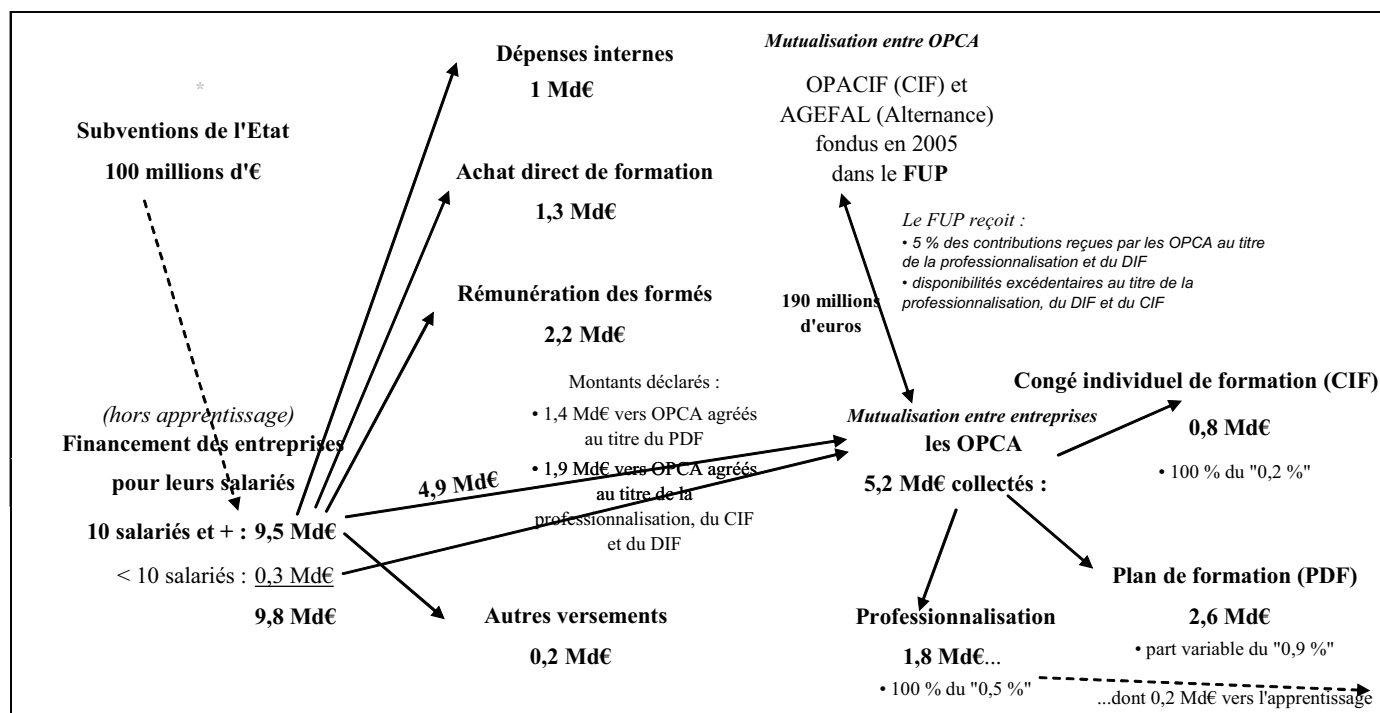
*

Subventions de l'Etat

100 millions d'€

Dépenses internes

1 Md€

Achat direct de formation

1,3 Md€

Rémunération des formés

2,2 Md€

Mutualisation entre OPCA

OPACIF (CIF) et AGEFAL (Alternance) fondus en 2005 dans le FUP

Le FUP reçoit :
• 5 % des contributions reçues par les OPCA au titre de la professionnalisation et du DIF
• disponibilités excédentaires au titre de la professionnalisation, du DIF et du CIF

190 millions d'euros

Montants déclarés :
• 1,4 Md€ vers OPCA agréés au titre du PDF
• 1,9 Md€ vers OPCA agréés au titre de la professionnalisation, du CIF et du DIF

(hors apprentissage)
Financement des entreprises pour leurs salariés

4,9 Md€

10 salariés et + : 9,5 Md€

< 10 salariés : 0,3 Md€

9,8 Md€

Mutualisation entre entreprises
les OPCA
5,2 Md€ collectés :

Congé individuel de formation (CIF)

0,8 Md€

• 100 % du "0,2 %"

Plan de formation (PDF)

2,6 Md€

• part variable du "0,9 %"

Autres versements

0,2 Md€

Professionnalisation

1,8 Md€...

• 100 % du "0,5 %"

...dont 0,2 Md€ vers l'apprentissage